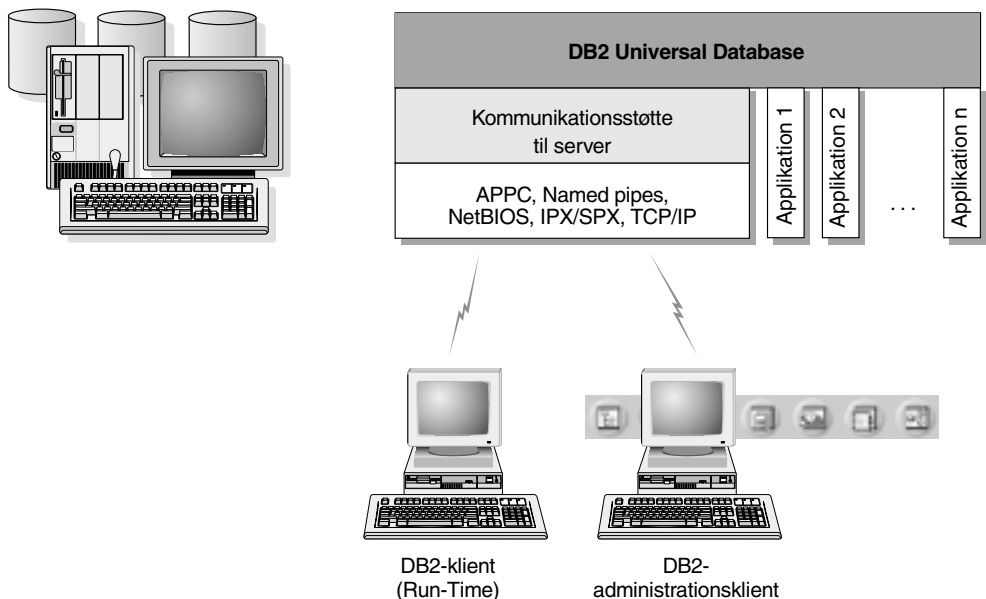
DB2 Universal Database

Kommunikationsstøtte til server

APPC, Named pipes, NetBIOS, IPX/SPX, TCP/IP

Applikation 1

Applikation 2

...

Applikation n

DB2-klient (Run-Time)

DB2-administrationsklient